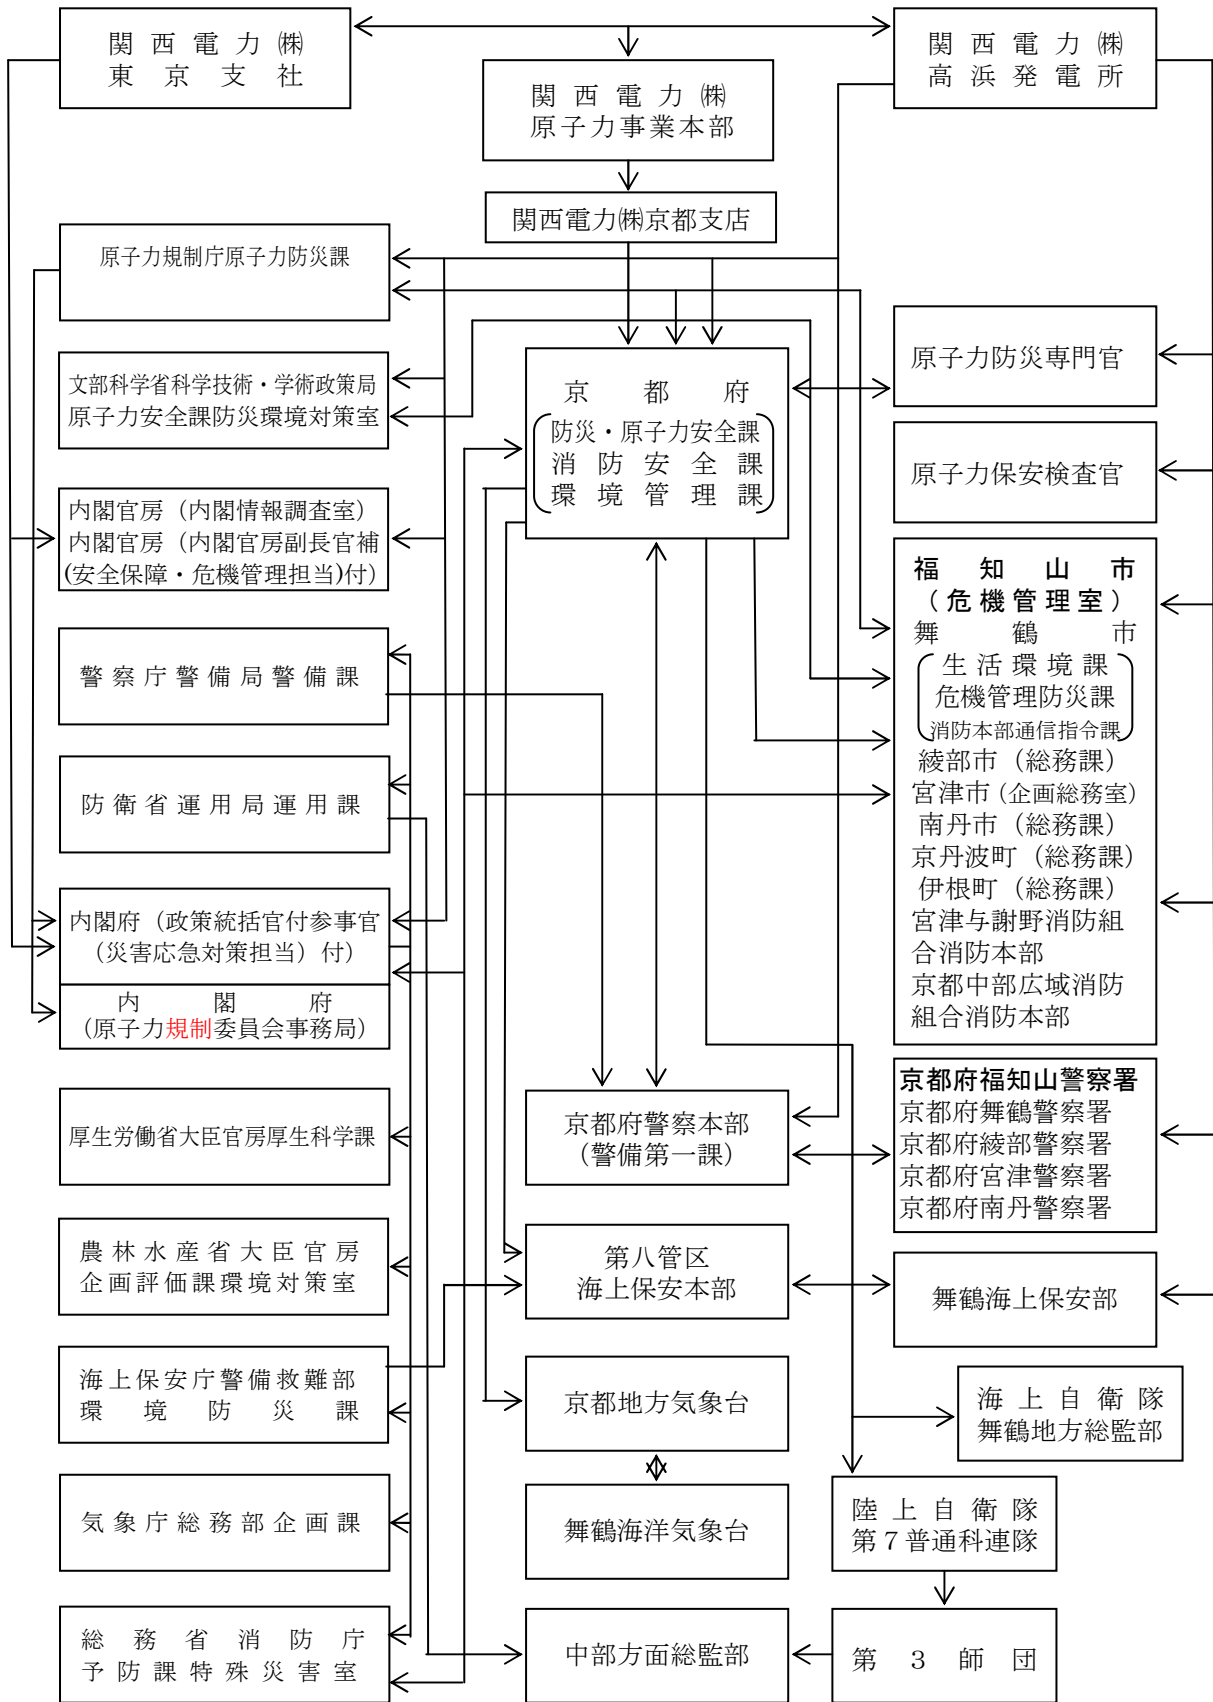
関西電力㈱
東京支社

関西電力㈱
高浜発電所

関西電力㈱
原子力事業本部

関西電力㈱京都支店

原子力規制庁原子力防災課

文部科学省科学技術・学術政策局
原子力安全課防災環境対策室

内閣官房（内閣情報調査室）
内閣官房（内閣官房副長官補
(安全保障・危機管理担当)付）

警察庁警備局警備課

防衛省運用局運用課

内閣府（政策統括官付参事官
（災害応急対策担当）付）

内閣府
（原子力規制委員会事務局）

厚生労働省大臣官房厚生科学課

農林水産省大臣官房
企画評価課環境対策室

海上保安庁警備救難部
環境防災課

気象庁総務部企画課

総務省消防庁
予防課特殊災害室

京都府
防災・原子力安全課
消防安全課
環境管理課

原子力防災専門官

原子力保安検査官

福知山市
（危機管理室）
舞鶴市
生活環境課
危機管理防災課
消防本部通信指令課
綾部市（総務課）
宮津市（企画総務室）
南丹市（総務課）
京丹波町（総務課）
伊根町（総務課）
宮津与謝野消防組合消防本部
京都中部広域消防組合消防本部

京都府警察本部
（警備第一課）

京都府福知山警察署
京都府舞鶴警察署
京都府綾部警察署
京都府宮津警察署
京都府南丹警察署

第八管区
海上保安本部

舞鶴海上保安部

京都地方気象台

海上自衛隊
舞鶴地方総監部

舞鶴海洋気象台

陸上自衛隊
第７普通科連隊

中部方面総監部

第３師団